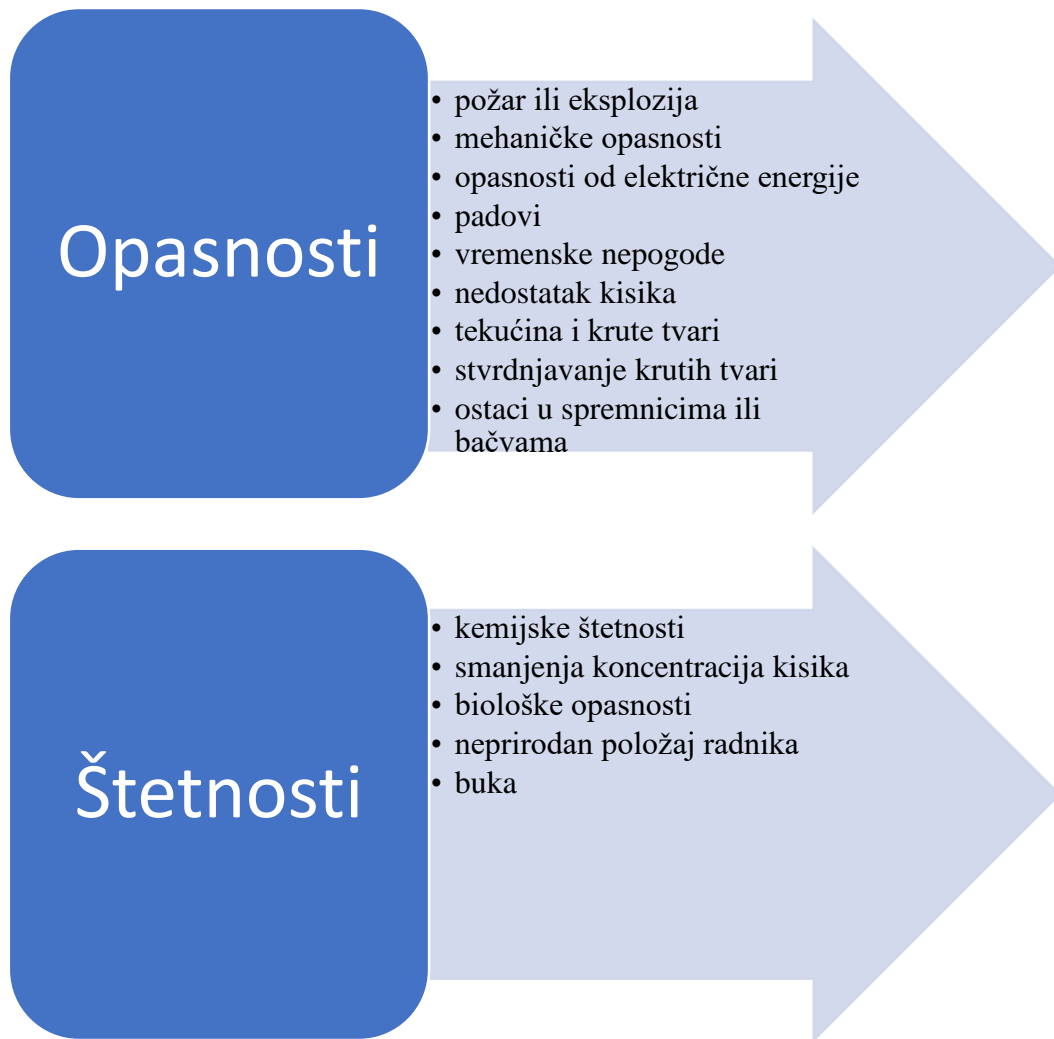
Opasnosti

• požar ili eksplozija
• mehaničke opasnosti
• opasnosti od električne energije
• padovi
• vremenske nepogode
• nedostatak kisika
• tekućina i krute tvari
• stvrdnjavanje krutih tvari
• ostaci u spremnicima ili bačvama

Štetnosti

• kemijske štetnosti
• smanjenja koncentracija kisika
• biološke opasnosti
• neprirodan položaj radnika
• buka